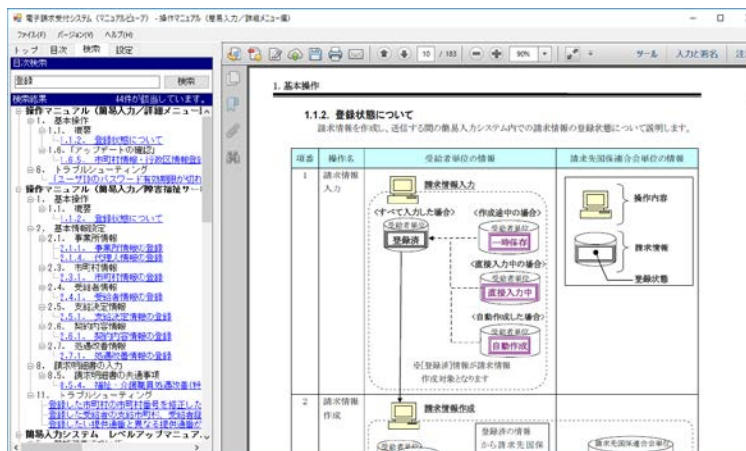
電子請求受付システム (マニュアルビューア) - 操作マニュアル (簡易入力/詳細メニュー編)

ファイル(F) バージョン(V) ヘルプ(H)

トップ 目次 検索 設定

目次検索

登録 検索

検索結果 44件が該当しています。

操作マニュアル (簡易入力/詳細メニュー
1. 基本操作
1.1. 概要
1.1.2. 登録状態について
1.6. (アップデートの確認)
1.6.5. 市町村情報・行政区情報登録
6. トラブルシューティング
(ユーザIDのパスワード有効期限が切れ
操作マニュアル (簡易入力/障害福祉サー
1. 基本操作
1.1. 概要
1.1.2. 登録状態について
2. 基本情報設定
2.1. 事業所情報
2.1.1. 事業所情報の登録
2.1.4. 代理人情報の登録
2.3. 市町村情報
2.3.1. 市町村情報の登録
2.4. 受給者情報
2.4.1. 受給者情報の登録
2.5. 支給決定情報
2.5.1. 支給決定情報の登録
2.6. 契約内容情報
2.6.1. 契約内容情報の登録
2.7. 処遇改善情報
2.7.1. 処遇改善情報の登録
8. 請求明細書の入力
8.5. 請求明細書の共通事項
8.5.4. 福祉・介護職員処遇改善(特
11. トラブルシューティング
登録した市町村の市町村番号を修正した
登録した受給者の支給市町村に、受給者証
登録した提供実績と異なる提供実績が
簡易入力システム レベルアップマニュア

10 / 183 90% サール 入力と署名 注

1. 基本操作

1.1.2. 登録状態について

請求情報を作成し、送信する間の簡易入力システム内での請求情報の登録状態について説明します。

| 項番 | 操作名 | 受給者単位の情報 | 請求先国保連合会単位の情報 |
|---|---|---|---|
| 1 | 請求情報入力 | 請求情報入力<br>(すべて入力した場合)<br>受給者単位<br>登録済<br>(作成途中の場合)<br>受給者単位<br>一時保存<br>(直接入力中の場合)<br>受給者単位<br>直接入力中<br>(自動作成した場合)<br>受給者単位<br>自動作成<br>※[登録済]情報が請求情報作成対象となります | 操作内容<br>請求情報<br>登録状態 |
| 2 | 請求情報作成 | 請求情報作成<br>受給者単位<br>登録済の情報から請求先国保 | 請求先国保連合会単位 |